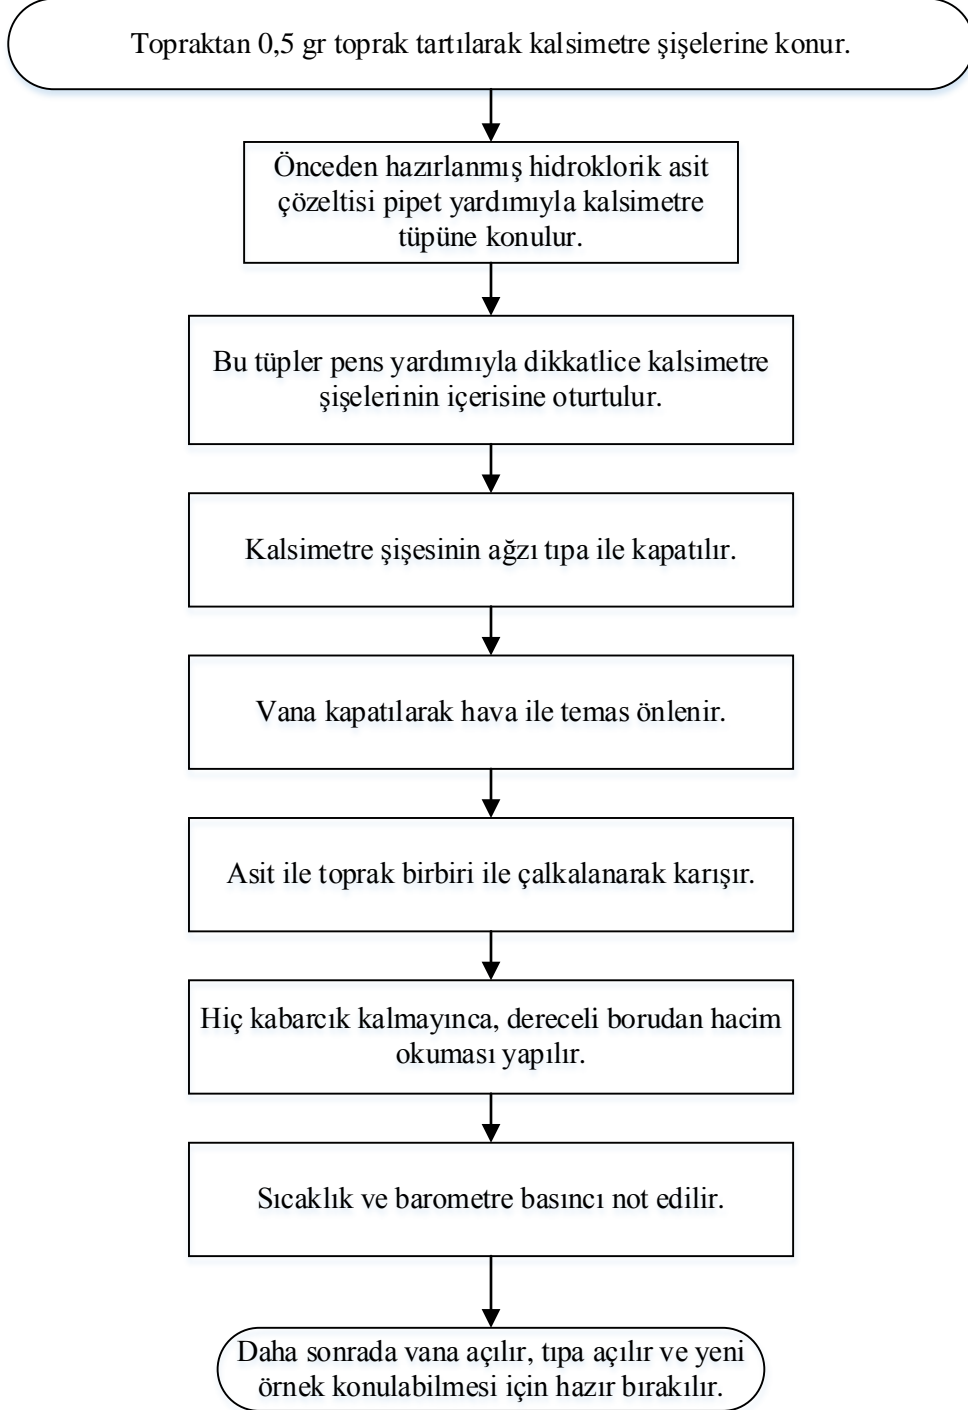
Topraktan 0,5 gr toprak tartılarak kalsimetre şişelerine konur.

Önceden hazırlanmış hidroklorik asit çözeltisi pipet yardımıyla kalsimetre tüpüne konulur.

Bu tüpler pens yardımıyla dikkatlice kalsimetre şişelerinin içerisine oturtulur.

Kalsimetre şişesinin ağzı tıpa ile kapatılır.

Vana kapatılarak hava ile temas önlenir.

Asit ile toprak birbiri ile çalkalanarak karışır.

Hiç kabarcık kalmayınca, dereceli borudan hacim okuması yapılır.

Sıcaklık ve barometre basıncı not edilir.

Daha sonrada vana açılır, tıpa açılır ve yeni örnek konulabilmesi için hazır bırakılır.